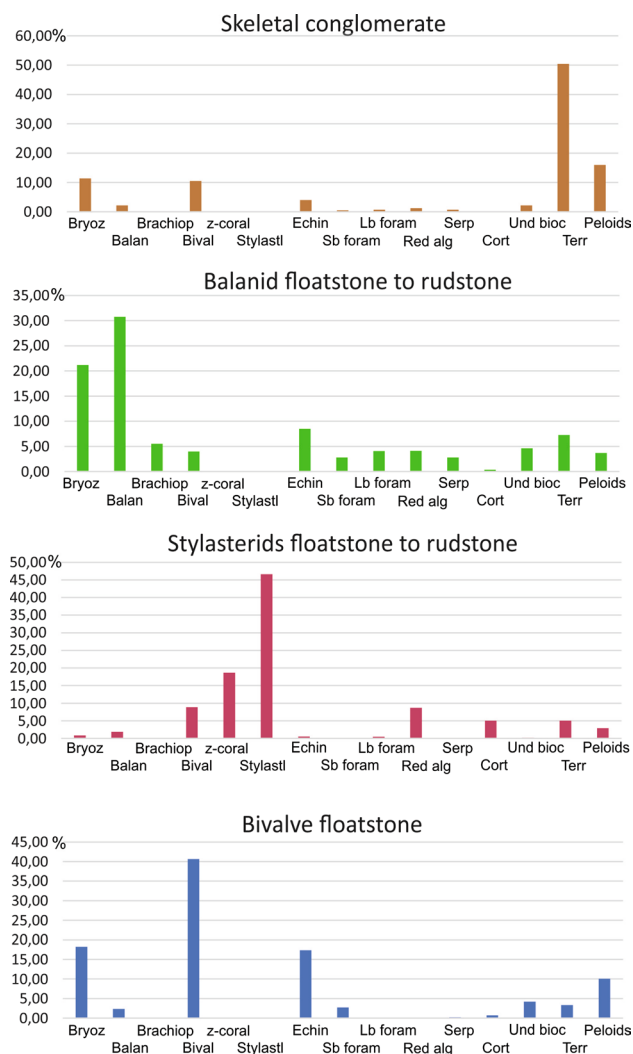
Skeletal conglomerate

60,00%
50,00
40,00
30,00
20,00
10,00
0,00

Bryoz
Balan
Brachiop
Bival
z-coral
Stylastl
Echin
Sb foram
Lb foram
Red alg
Serp
Cort
Und bioc
Terr
Peloids

Balanid floatstone to rudstone

35,00%
30,00
25,00
20,00
15,00
10,00
5,00
0,00

Bryoz
Balan
Brachiop
Bival
z-coral
Stylastl
Echin
Sb foram
Lb foram
Red alg
Serp
Cort
Und bioc
Terr
Peloids

Stylasterids floatstone to rudstone

50,00%
45,00
40,00
35,00
30,00
25,00
20,00
15,00
10,00
5,00
0,00

Bryoz
Balan
Brachiop
Bival
z-coral
Stylastl
Echin
Sb foram
Lb foram
Red alg
Serp
Cort
Und bioc
Terr
Peloids

Bivalve floatstone

45,00 %
40,00
35,00
30,00
25,00
20,00
15,00
10,00
5,00
0,00

Bryoz
Balan
Brachiop
Bival
z-coral
Stylastl
Echin
Sb foram
Lb foram
Red alg
Serp
Cort
Und bioc
Terr
Peloids